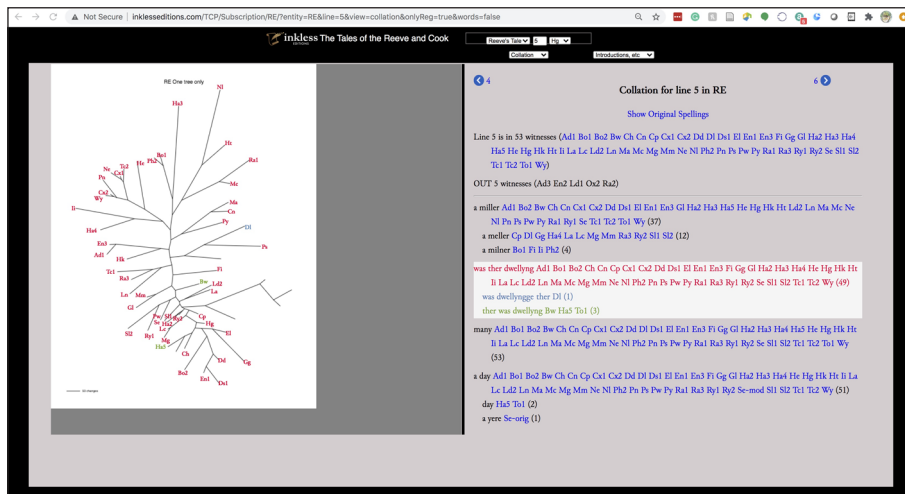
Not Secure | inklesseditions.com/TCP/Subscription/RE/?entity=RE&line=5&view=collation&onlyReg=true&words=false

inkless EDITIONS The Tales of the Reeve and Cook

Reeve's Tale 5 Hg

Collation Introductions, etc

RE One tree only

Nl Ha3 Hx Ra1 Bo1 Ph2 Ht Tc2 Ne Cx1 Pn Cx2 Wy Mz Ma Cn Ii Dl Py Ha4 Ps En3 Ad1 Hk Tc1 Fi Ra3 Bw Ld2 Ln Mm La Gl Se Sl1 Ra2 Cp Hg Sl2 Ry1 Lc El Ha5 Mg Ch Dd Gg Bo2 En1 Ds1

0.1 changes

4

Collation for line 5 in RE

6

Show Original Spellings

Line 5 is in 53 witnesses (Ad1 Bo1 Bo2 Bw Ch Cn Cp Cx1 Cx2 Dd Dl Ds1 El En1 En3 Fi Gg Gl Ha2 Ha3 Ha4 Ha5 He Hg Hk Ht Ii La Lc Ld2 Ln Ma Mc Mg Mm Ne Nl Ph2 Pn Ps Pw Py Ra1 Ra3 Ry1 Ry2 Se Sl1 Sl2 Tc1 Tc2 To1 Wy)

OUT 5 witnesses (Ad3 En2 Ld1 Ox2 Ra2)

a miller Ad1 Bo2 Bw Ch Cn Cx1 Cx2 Dd Ds1 El En1 En3 Gl Ha2 Ha3 Ha5 He Hg Hk Ht Ld2 Ln Ma Mc Ne Nl Pn Ps Pw Py Ra1 Ry1 Se Tc1 Tc2 To1 Wy (37)

a meller Cp Dl Gg Ha4 La Lc Mg Mm Ra3 Ry2 Sl1 Sl2 (12)

a milner Bo1 Fi Ii Ph2 (4)

was ther dwellyng Ad1 Bo1 Bo2 Ch Cn Cp Cx1 Cx2 Dd Ds1 El En1 En3 Fi Gg Gl Ha2 Ha3 Ha4 He Hg Hk Ht Ii La Lc Ld2 Ln Ma Mc Mg Mm Ne Nl Ph2 Pn Ps Pw Py Ra1 Ra3 Ry1 Ry2 Se Sl1 Sl2 Tc1 Tc2 Wy (49)

was dwellyngge ther Dl (1)

ther was dwellyng Bw Ha5 To1 (3)

many Ad1 Bo1 Bo2 Bw Ch Cn Cp Cx1 Cx2 Dd Dl Ds1 El En1 En3 Fi Gg Gl Ha2 Ha3 Ha4 Ha5 He Hg Hk Ht Ii La Lc Ld2 Ln Ma Mc Mg Mm Ne Nl Ph2 Pn Ps Pw Py Ra1 Ra3 Ry1 Ry2 Se Sl1 Sl2 Tc1 Tc2 To1 Wy (53)

a day Ad1 Bo1 Bo2 Bw Ch Cn Cp Cx1 Cx2 Dd Dl Ds1 El En1 En3 Fi Gg Gl Ha2 Ha3 Ha4 He Hg Hk Ht Ii La Lc Ld2 Ln Ma Mc Mg Mm Ne Nl Ph2 Pn Ps Pw Py Ra1 Ra3 Ry1 Ry2 Se-mod Sl1 Sl2 Tc1 Tc2 Wy (51)

day Ha5 To1 (2)

a yere Se-orig (1)